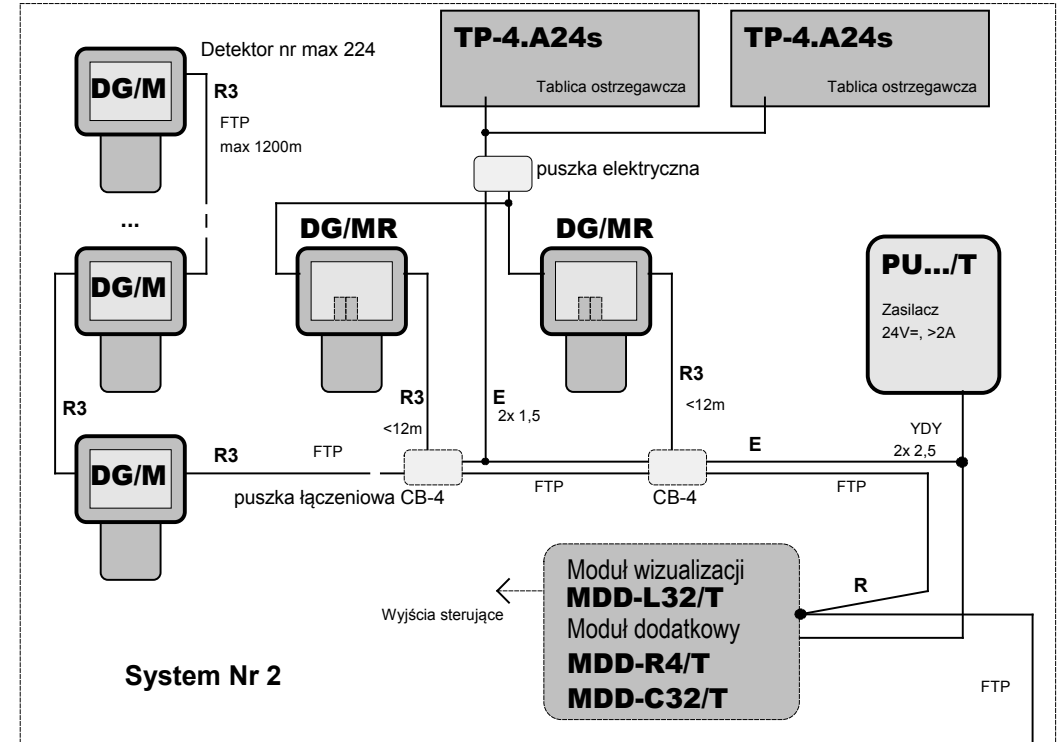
Detektor nr max 224

DG/M

R3

FTP
max 1200m

TP-4.A24s
Tablica ostrzegawcza

TP-4.A24s
Tablica ostrzegawcza

puszka elektryczna

...

DG/M

DG/MR

DG/MR

PU.../T
Zasilacz
24V=, >2A

R3

R3
<12m

E
2x 1,5

R3
<12m

YDY
2x 2,5

DG/M

R3

FTP

E

puszka łączeniowa CB-4

FTP

CB-4

FTP

Moduł wizualizacji
MDD-L32/T
Moduł dodatkowy
MDD-R4/T
MDD-C32/T

R

Wyjścia sterujące

System Nr 2

FTP